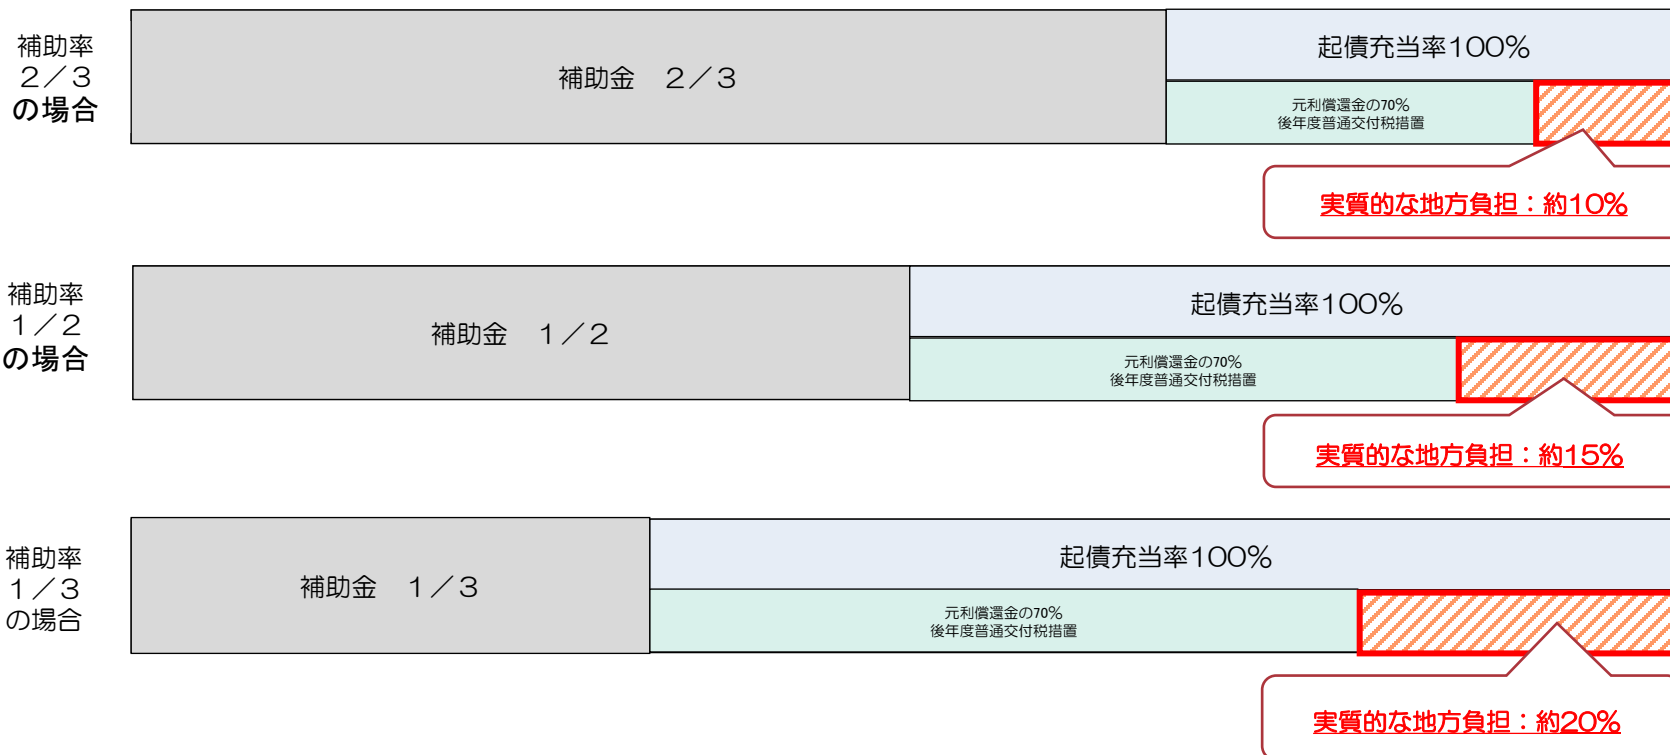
補助率
2／3
の場合

補助金　2／3

起債充当率100%

元利償還金の70%
後年度普通交付税措置

実質的な地方負担：約10%

補助率
1／2
の場合

補助金　1／2

起債充当率100%

元利償還金の70%
後年度普通交付税措置

実質的な地方負担：約15%

補助率
1／3
の場合

補助金　1／3

起債充当率100%

元利償還金の70%
後年度普通交付税措置

実質的な地方負担：約20%